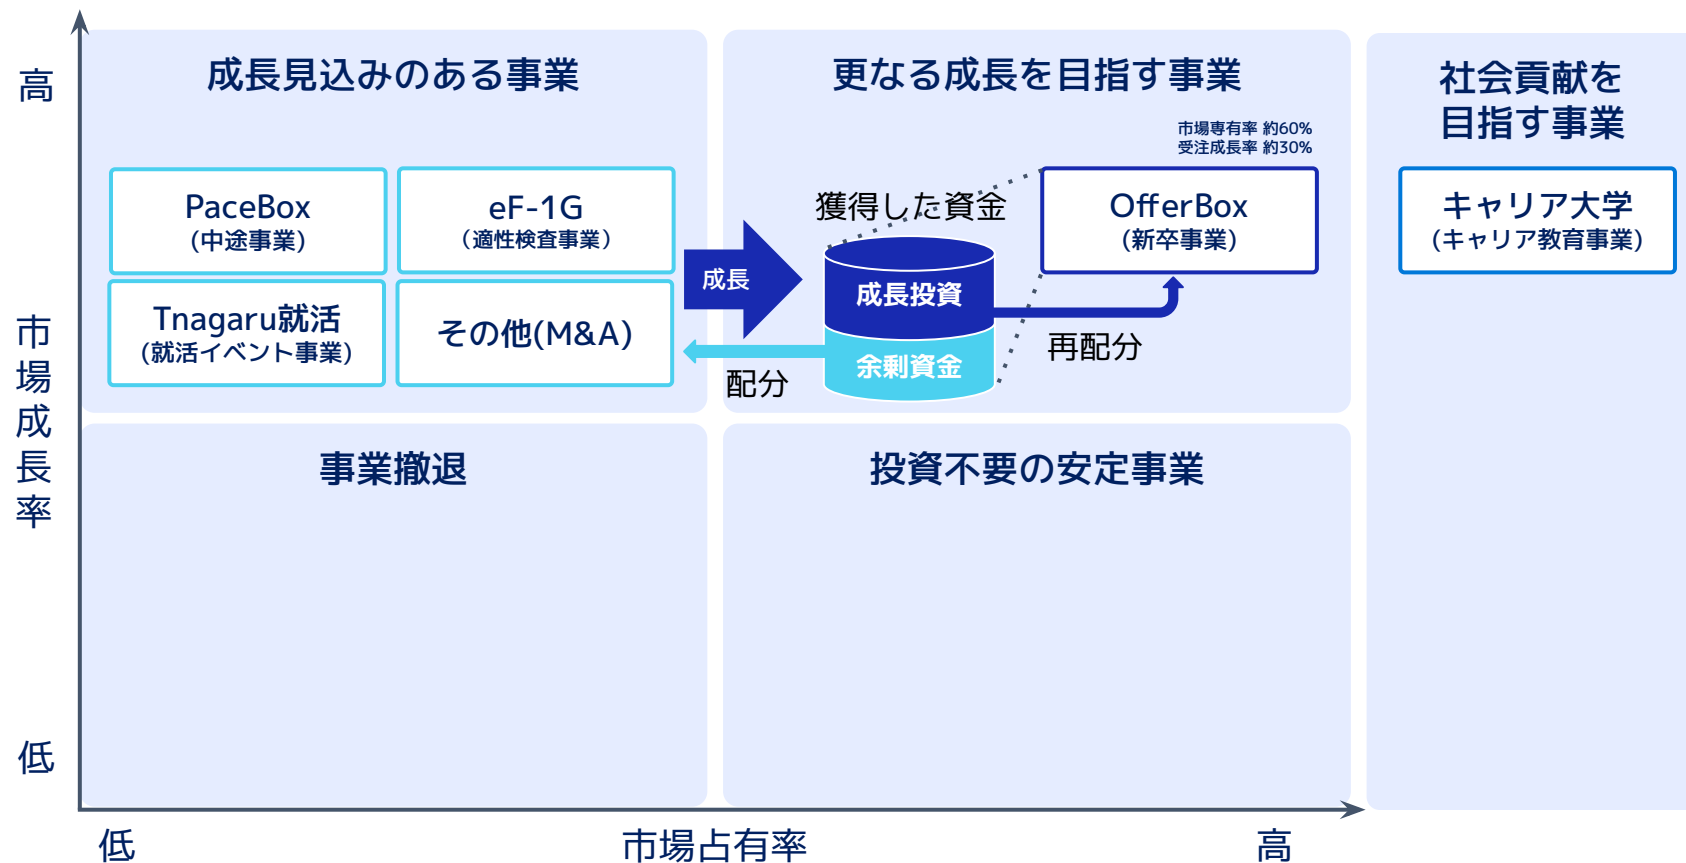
高

市場成長率

低

成長見込みのある事業

PaceBox
(中途事業)

eF-1G
(適性検査事業)

Tnagaru就活
(就活イベント事業)

その他(M&A)

成長

配分

更なる成長を目指す事業

市場専有率 約60%
受注成長率 約30%

獲得した資金

OfferBox
(新卒事業)

成長投資

余剰資金

再配分

社会貢献を目指す事業

キャリア大学
(キャリア教育事業)

事業撤退

投資不要の安定事業

低

市場占有率

高